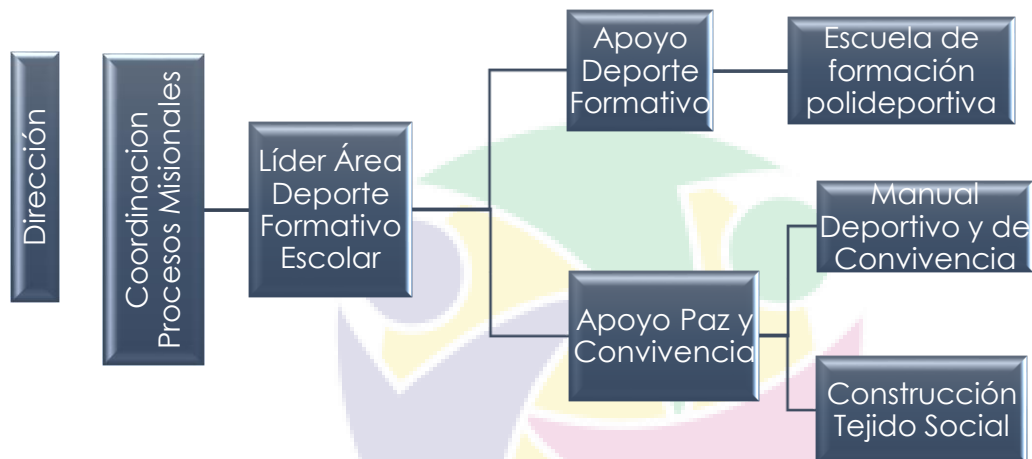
Dirección

Coordinacion Procesos Misionales

Líder Área Deporte Formativo Escolar

Apoyo Deporte Formativo

Escuela de formación polideportiva

Apoyo Paz y Convivencia

Manual Deportivo y de Convivencia

Construcción Tejido Social